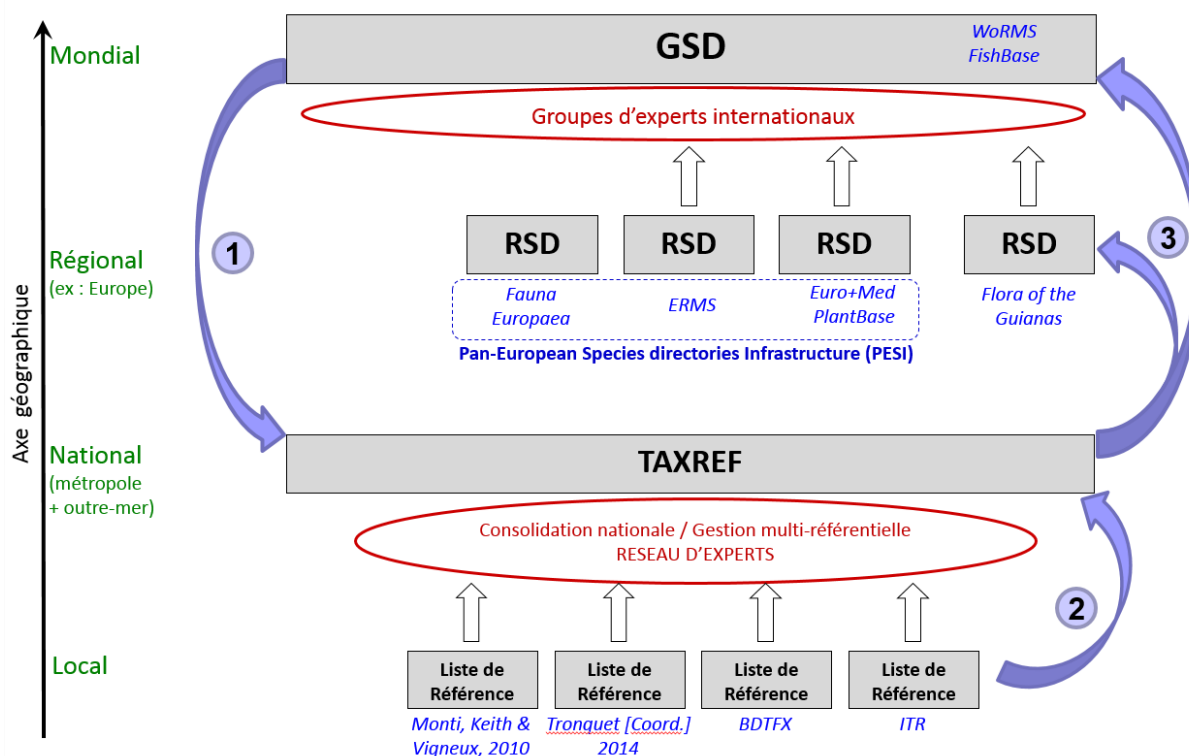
Axe géographique

Mondial

GSD

WoRMS
FishBase

Groupes d'experts internationaux

Régional
(ex : Europe)

1

RSD

RSD

RSD

RSD

3

Fauna Europaea

ERMS

Euro+Med PlantBase

Flora of the Guianas

Pan-European Species directories Infrastructure (PESI)

National
(métropole + outre-mer)

TAXREF

Consolidation nationale / Gestion multi-référentielle
RESEAU D'EXPERTS

2

Local

Liste de Référence

Liste de Référence

Liste de Référence

Liste de Référence

Monti, Keith & Vigneux, 2010

Tronquet [Coord.] 2014

BDTFX

ITR